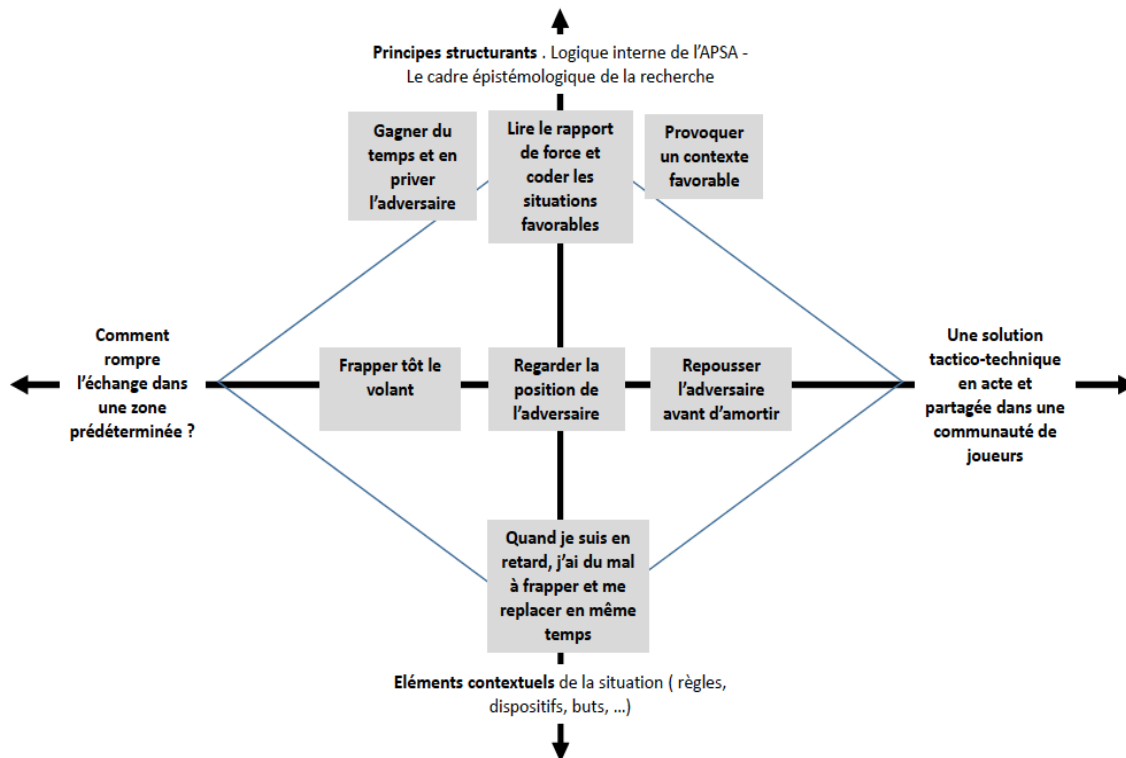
Principes structurants . Logique interne de l'APSA - Le cadre épistémologique de la recherche

Gagner du temps et en priver l'adversaire

Lire le rapport de force et coder les situations favorables

Provoquer un contexte favorable

Comment rompre l'échange dans une zone prédéterminée ?

Frapper tôt le volant

Regarder la position de l'adversaire

Repousser l'adversaire avant d'amortir

Une solution tactico-technique en acte et partagée dans une communauté de joueurs

Quand je suis en retard, j'ai du mal à frapper et me replacer en même temps

Eléments contextuels de la situation ( règles, dispositifs, buts, ...)